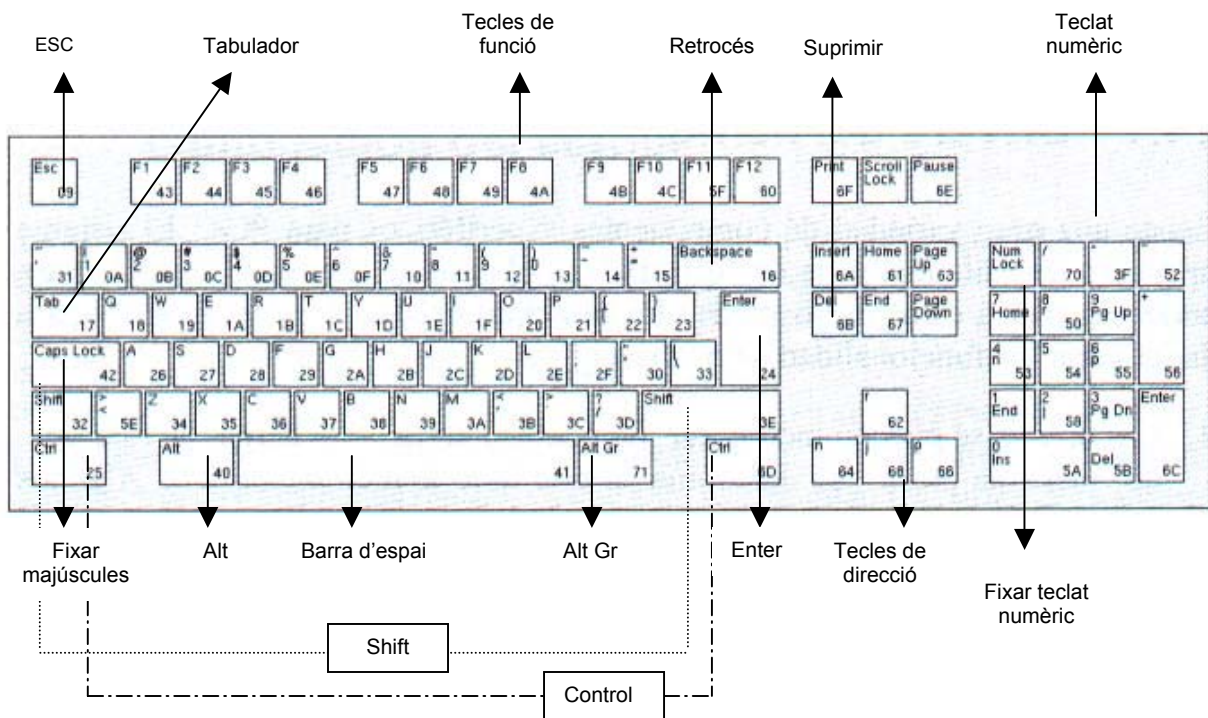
ESC

Tabulador

Tecles de funció

Retrocés

Suprimir

Teclat numèric

Esc 09 F1 43 F2 44 F3 45 F4 46 F5 47 F6 48 F7 49 F8 4A F9 4B F10 4C F11 5F F12 60 Print 6F Scroll Lock Pause 6E

31 1 0A 2 0B 3 0C 4 0D 5 0E 6 0F 7 10 8 11 9 12 0 13 14 15 Backspace 16 Insert 6A Home 61 Page Up 63 Num Lock / 70 3F 52

Tab 17 Q 18 W 19 E 1A R 1B T 1C Y 1D U 1E I 1F O 20 P 21 22 23 Enter 24 Del 6B End 67 Page Down 7 Home 8 50 9 Pg Up 56

Caps Lock 42 A 26 S 27 D 28 F 29 G 2A H 2B J 2C K 2D L 2E 2F 30 33 4 53 5 54 6 55

Shift 32 5E Z 34 X 35 C 36 V 37 B 38 N 39 M 3A 3B 3C 3D Shift 3E 62 1 End 2 58 3 Pg Dn Enter

Ctrl 25 Alt 40 41 Alt Gr 71 Ctrl 6D 64 68 66 0 Ins 5A Del 5B 6C

Fixar majúscules

Alt

Barra d'espai

Alt Gr

Enter

Tecles de direcció

Fixar teclat numèric

Shift

Control